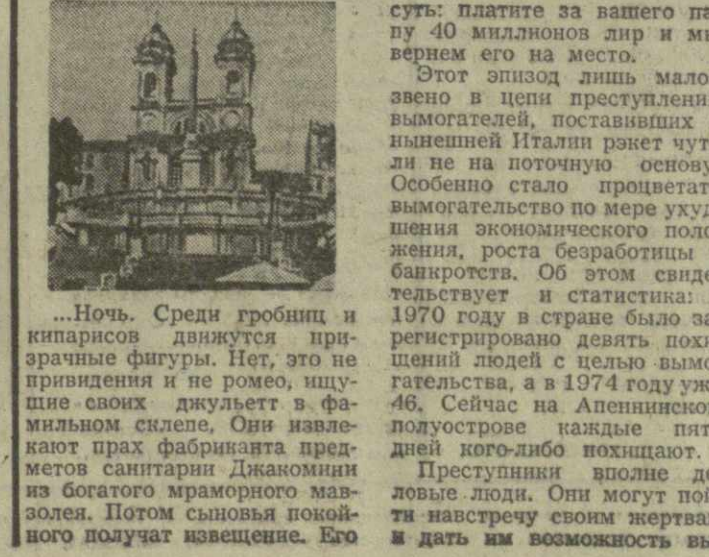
...Ночь. Среди гробниц и кипарисов движутся призрачные фигуры. Нет, это не привидения и не ромео, ищущие своих джульетт в фамильном склепе. Они извлекают прах фабриканта предметов санитарии Джакомини из богатого мраморного мавзолея. Потом сыновья покойного получат извещение. Его

суть: платите за вашего па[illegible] пу 40 миллионов лир и мы вернем его на место.

Этот эпизод лишь мало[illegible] звено в цепи преступлени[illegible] вымогателей, поставивших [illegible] нынешней Италии рэкет чут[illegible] ли не на поточную основу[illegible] Особенно стало процветат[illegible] вымогательство по мере ухуд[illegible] шения экономического поло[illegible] жения, роста безработицы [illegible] банкротств. Об этом свиде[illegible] тельствует и статистика: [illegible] 1970 году в стране было за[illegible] регистрировано девять похи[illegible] щений людей с целью вымо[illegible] гательства, а в 1974 году уж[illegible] 46. Сейчас на Апеннинско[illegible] полуострове каждые пят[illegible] дней кого-либо похищают.

Преступники вполне де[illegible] ловые люди. Они могут пой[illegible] ти навстречу своим жертва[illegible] и дать им возможность вы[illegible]